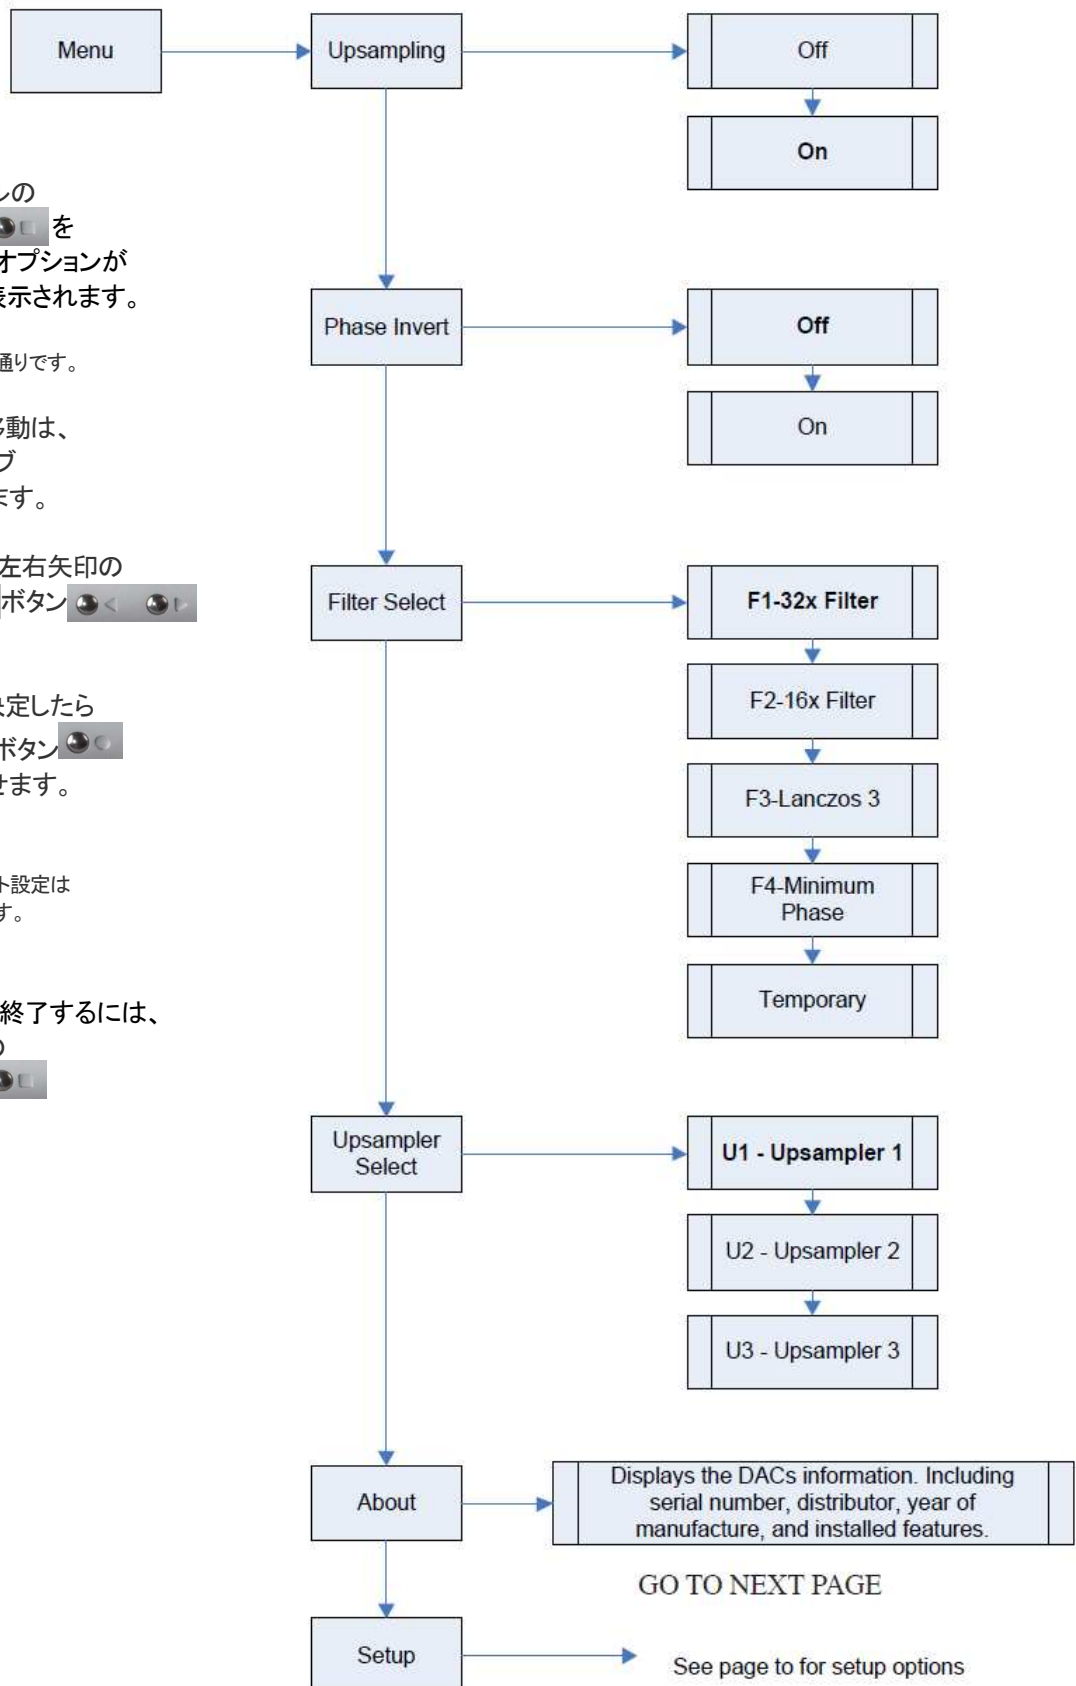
Menu

Upsampling

Off

On

ルの
を
オプションが
表示されます。

通りです。

移動は、
ブ
ます。

Phase Invert

Off

On

左右矢印の
ボタン

Filter Select

F1-32x Filter

F2-16x Filter

決定したら
ボタン
せます。

F3-Lanczos 3

ト設定は
す。

F4-Minimum Phase

終了するには、
の

Temporary

Upsampler Select

U1 - Upsampler 1

U2 - Upsampler 2

U3 - Upsampler 3

About

Displays the DACs information. Including serial number, distributor, year of manufacture, and installed features.

GO TO NEXT PAGE

Setup

See page to for setup options